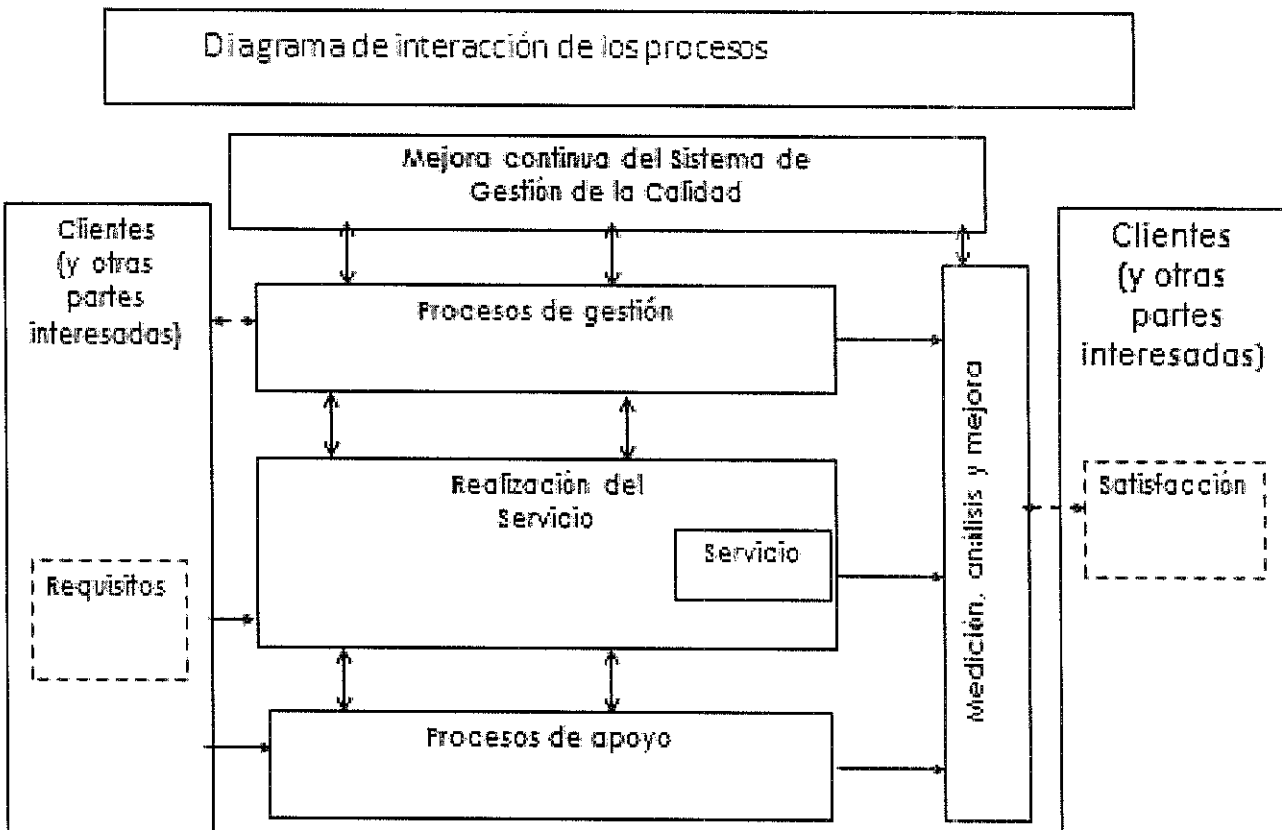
Diagrama de interacción de los procesos

Mejora continua del Sistema de Gestión de la Calidad

Clientes (y otras partes interesadas)

Requisitos

Procesos de gestión

Realización del Servicio

Servicio

Procesos de apoyo

Medición, análisis y mejora

Clientes (y otras partes interesadas)

Satisfacción